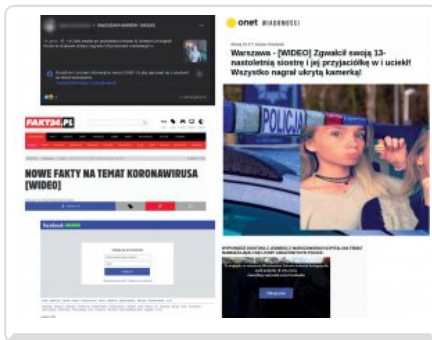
onet WIADOMOŚCI

Warszawa - [WIDEO] Zgwałcił swoją 13-nastoletnią siostrę i jej przyjaciółkę w i uciekł! Wszystko nagrał ukrytą kamerką!

POLICJA

FAKT24.PL

NOWE FAKTY NA TEMAT KORONAWIRUSA [WIDEO]

facebook

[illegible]